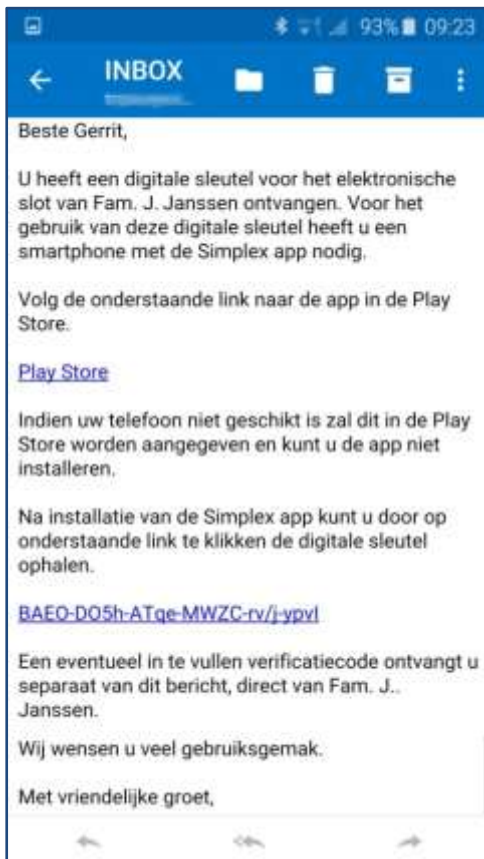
93% 09:23

INBOX

Beste Gerrit,

U heeft een digitale sleutel voor het elektronische slot van Fam. J. Janssen ontvangen. Voor het gebruik van deze digitale sleutel heeft u een smartphone met de Simplex app nodig.

Volg de onderstaande link naar de app in de Play Store.

Play Store

Indien uw telefoon niet geschikt is zal dit in de Play Store worden aangegeven en kunt u de app niet installeren.

Na installatie van de Simplex app kunt u door op onderstaande link te klikken de digitale sleutel ophalen.

BAEO-DO5h-ATqe-MWZC-rv/j-ypvl

Een eventueel in te vullen verificatiecode ontvangt u separaat van dit bericht, direct van Fam. J.. Janssen.

Wij wensen u veel gebruiksgemak.

Met vriendelijke groet,